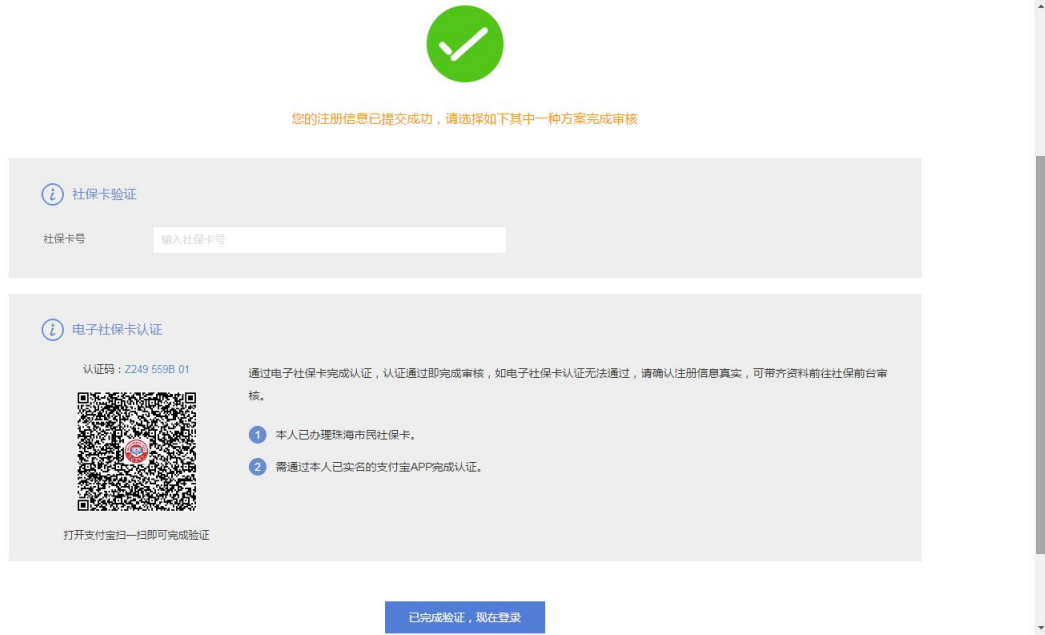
您的注册信息已提交成功，请选择如下其中一种方案完成审核

社保卡验证

社保卡号 输入社保卡号

电子社保卡认证

认证码：Z249 559B 01

打开支付宝扫一扫即可完成验证

通过电子社保卡完成认证，认证通过即完成审核，如电子社保卡认证无法通过，请确认注册信息真实，可带齐资料前往社保前台审核。

1 本人已办理珠海市民社保卡。

2 需通过本人已实名的支付宝APP完成认证。

已完成验证，现在登录